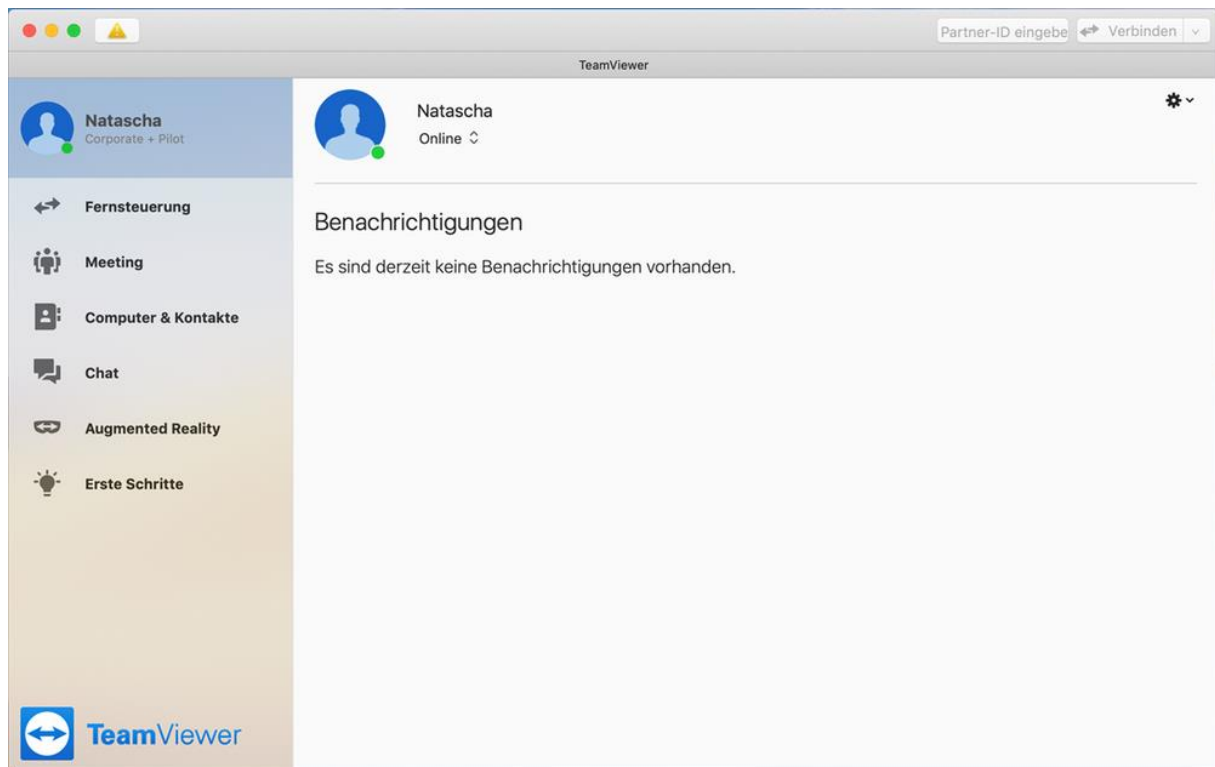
Partner-ID eingebe
Verbinden

TeamViewer

Natascha
Corporate + Pilot

Fernsteuerung

Meeting

Computer & Kontakte

Chat

Augmented Reality

Erste Schritte

TeamViewer

Natascha
Online

Benachrichtigungen

Es sind derzeit keine Benachrichtigungen vorhanden.